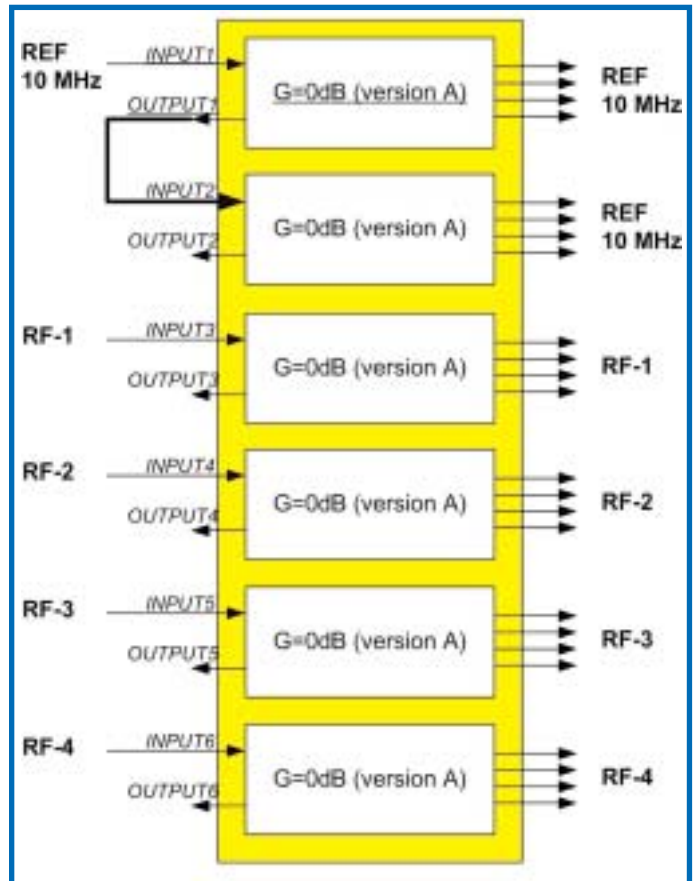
REF 10 MHz

INPUT1

OUTPUT1

G=0dB (version A)

REF 10 MHz

INPUT2

OUTPUT2

G=0dB (version A)

REF 10 MHz

RF-1

INPUT3

OUTPUT3

G=0dB (version A)

RF-1

RF-2

INPUT4

OUTPUT4

G=0dB (version A)

RF-2

RF-3

INPUT5

OUTPUT5

G=0dB (version A)

RF-3

RF-4

INPUT6

OUTPUT6

G=0dB (version A)

RF-4